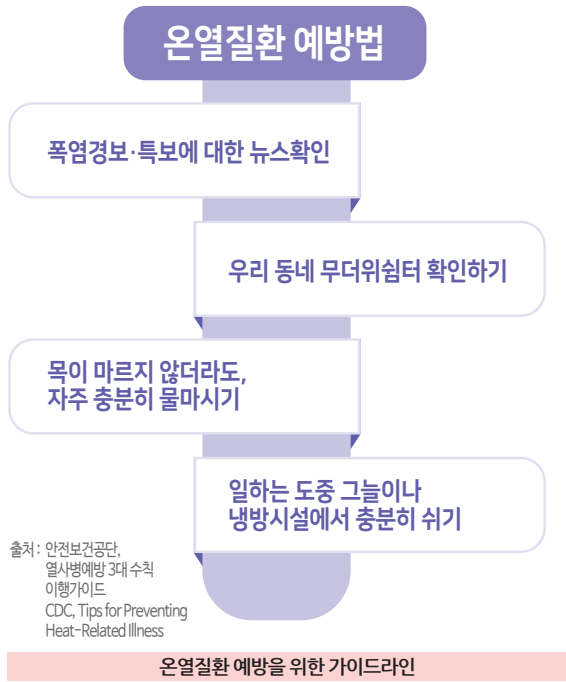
온열질환 예방법

폭염경보·특보에 대한 뉴스확인

우리 동네 무더위쉼터 확인하기

목이 마르지 않더라도, 자주 충분히 물마시기

일하는 도중 그늘이나 냉방시설에서 충분히 쉬기

출처 : 안전보건공단, 열사병예방 3대 수칙 이행가이드 CDC, Tips for Preventing Heat-Related Illness

온열질환 예방을 위한 가이드라인